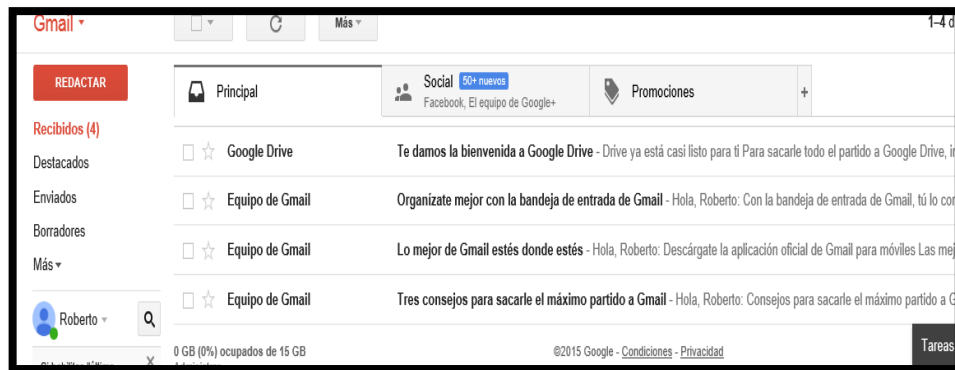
Gmail ▾

Más ▾

1–4 d

REDACTAR

Principal

Social 50+ nuevos
Facebook, El equipo de Google+

Promociones

+

Recibidos (4)

Destacados

Enviados

Borradores

Más ▾

Roberto ▾

Google Drive — Te damos la bienvenida a Google Drive - Drive ya está casi listo para ti Para sacarle todo el partido a Google Drive, i

Equipo de Gmail — Organízate mejor con la bandeja de entrada de Gmail - Hola, Roberto: Con la bandeja de entrada de Gmail, tú lo co

Equipo de Gmail — Lo mejor de Gmail estés donde estés - Hola, Roberto: Descárgate la aplicación oficial de Gmail para móviles Las mej

Equipo de Gmail — Tres consejos para sacarle el máximo partido a Gmail - Hola, Roberto: Consejos para sacarle el máximo partido a G

0 GB (0%) ocupados de 15 GB

©2015 Google - Condiciones - Privacidad

Tareas

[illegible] X